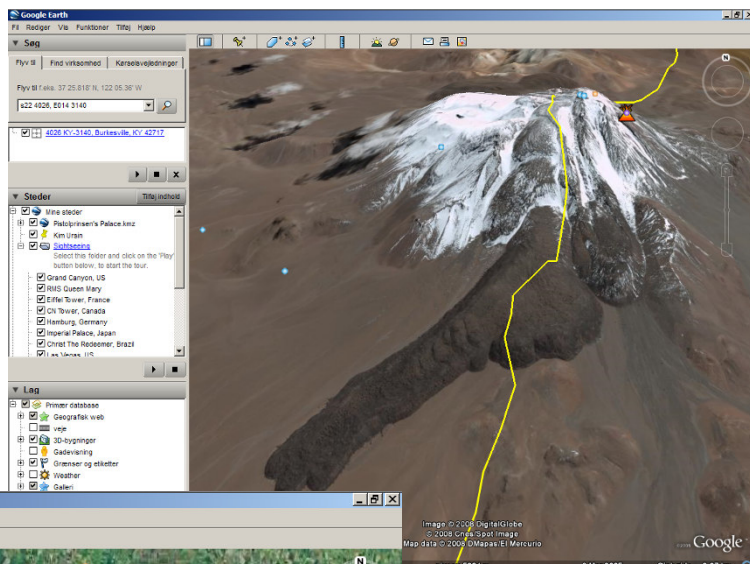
Google Earth

Fil Rediger Vis Funktioner Tilføj Hjælp

Søg

Flyv til | Find virksomhed | Kørselsvejledninger

Flyv til f.eks. 37 25.818' N, 122 05.36' W

s22 4026, E014 3140

4026 KY-3140, Burkesville, KY 42717

Steder

Tilføj indhold

Mine steder

Pistolprinsen's Palace.kmz

Kim Ursin

Sightseeing

Select this folder and click on the 'Play' button below, to start the tour.

Grand Canyon, US

RMS Queen Mary

Eiffel Tower, France

CN Tower, Canada

Hamburg, Germany

Imperial Palace, Japan

Christ The Redeemer, Brazil

Las Vegas, US

Lag

Primær database

Geografisk web

veje

3D-bygninger

Gadevisning

Grænser og etiketter

Weather

Galleri

Image © 2008 DigitalGlobe

© 2008 Cnes/Spot Image

Map data © 2008 DMapas/El Mercurio

Google

N